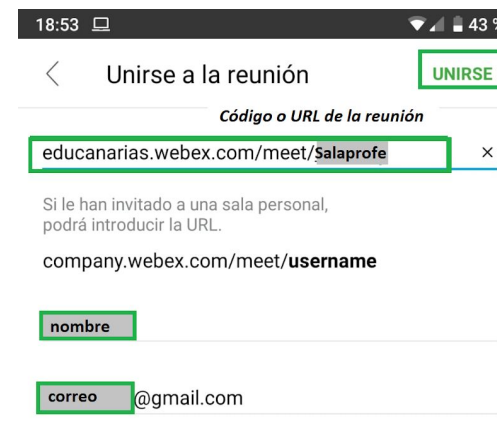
18:53

43 %

<

Unirse a la reunión

UNIRSE

Código o URL de la reunión

educanarias.webex.com/meet/Salaprofe

×

Si le han invitado a una sala personal, podrá introducir la URL.

company.webex.com/meet/**username**

nombre

correo @gmail.com